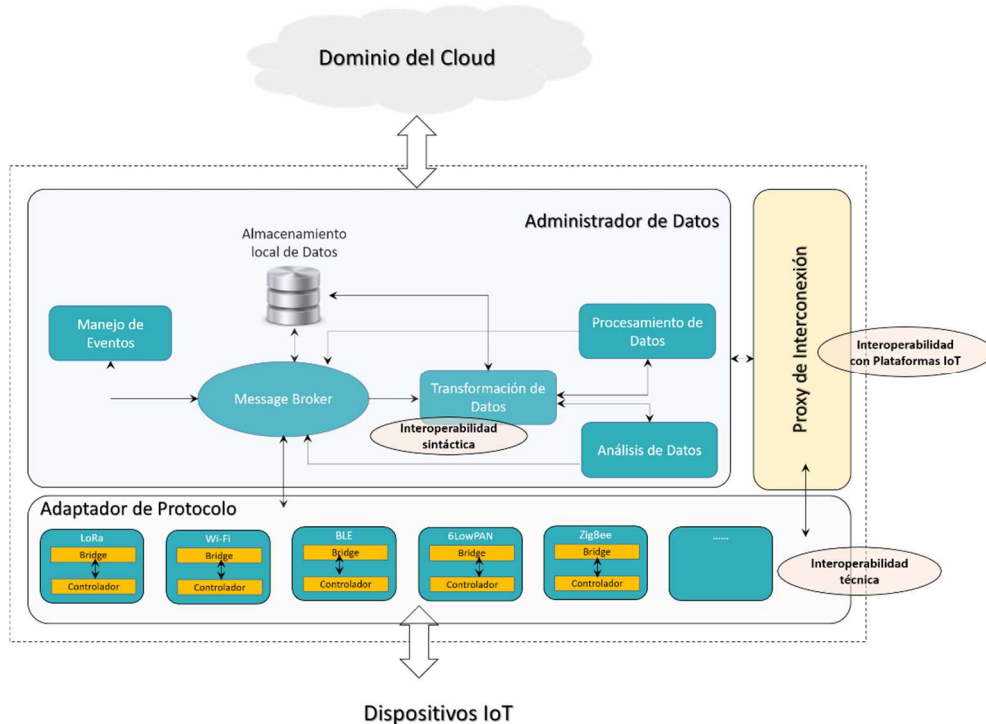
Dominio del Cloud

Administrador de Datos

Almacenamiento local de Datos

Manejo de Eventos

Message Broker

Transformación de Datos

Interoperabilidad sintáctica

Procesamiento de Datos

Análisis de Datos

Proxy de Interconexión

Interoperabilidad con Plataformas IoT

Adaptador de Protocolo

LoRa
Bridge
Controlador

Wi-Fi
Bridge
Controlador

BLE
Bridge
Controlador

6LowPAN
Bridge
Controlador

ZigBee
Bridge
Controlador

......

Interoperabilidad técnica

Dispositivos IoT